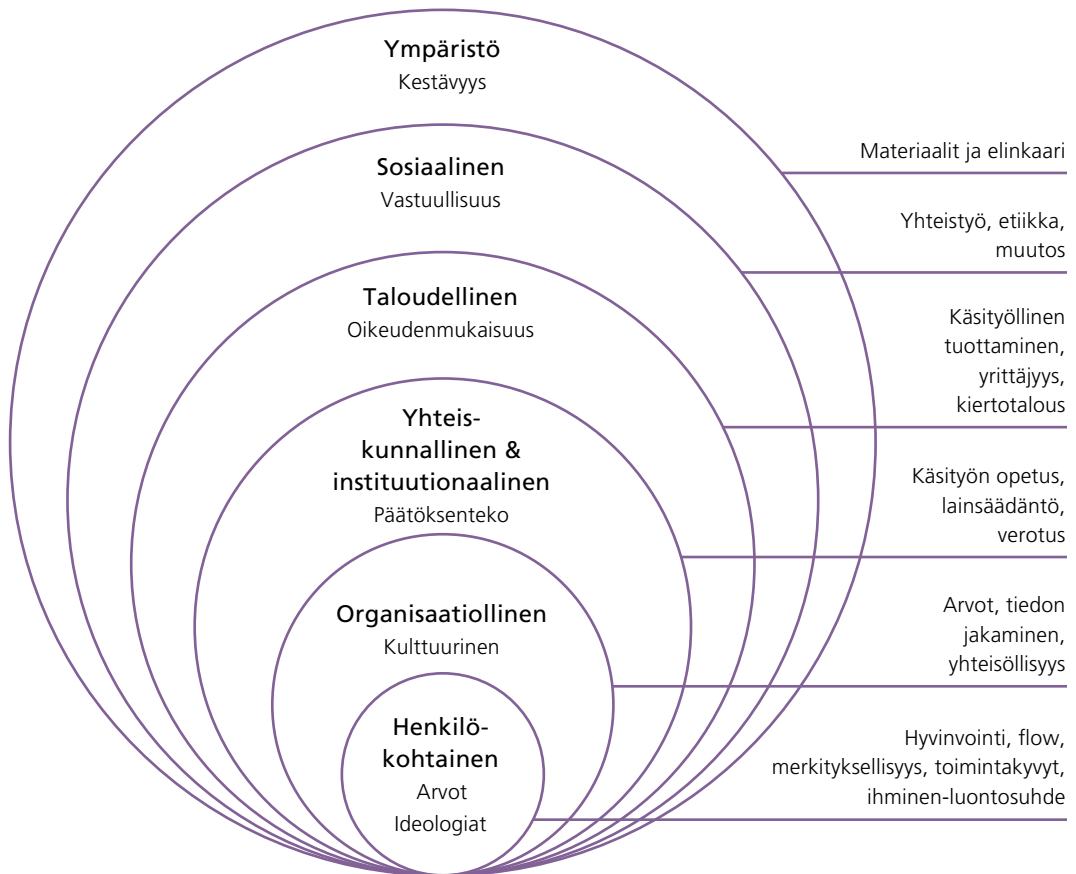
Ympäristö
Kestävyys

Sosiaalinen
Vastuullisuus

Taloudellinen
Oikeudenmukaisuus

Yhteiskunnallinen & institutionaalinen
Päätöksenteko

Organisaatiollinen
Kulttuurinen

Henkilökohtainen
Arvot
Ideologiat

Materiaalit ja elinkaari

Yhteistyö, etiikka, muutos

Käsityöllinen tuottaminen, yrittäjyys, kiertotalous

Käsityön opetus, lainsäädäntö, verotus

Arvot, tiedon jakaminen, yhteisöllisyys

Hyvinvointi, flow, merkityksellisyys, toimintakyvyt, ihminen-luontosuhde